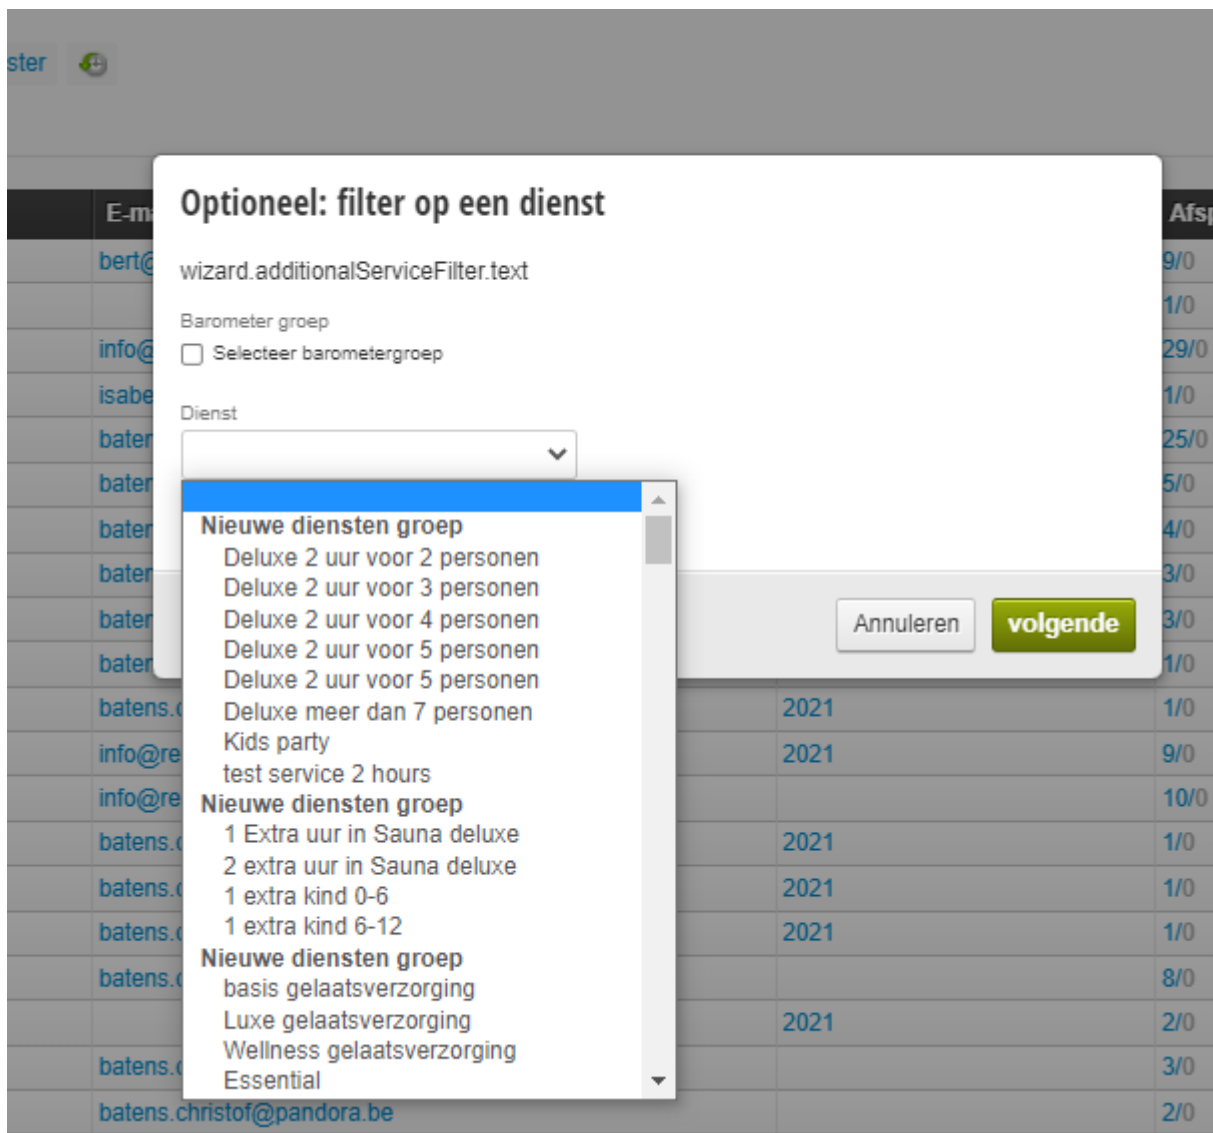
ster

E-m
bert@
info@
isabe
bater
bater
bater
bater
bater
bater
batens.
info@re
info@re
batens.
batens.
batens.
batens.
batens.
batens.christof@pandora.be

2021
2021
2021
2021
2021
2021

Afs
9/0
1/0
29/0
1/0
25/0
5/0
4/0
3/0
3/0
1/0
1/0
9/0
10/0
1/0
1/0
1/0
8/0
2/0
3/0
2/0

Optioneel: filter op een dienst

wizard.additionalServiceFilter.text

Barometer groep
Selecteer barometergroep

Dienst

Nieuwe diensten groep
Deluxe 2 uur voor 2 personen
Deluxe 2 uur voor 3 personen
Deluxe 2 uur voor 4 personen
Deluxe 2 uur voor 5 personen
Deluxe 2 uur voor 5 personen
Deluxe meer dan 7 personen
Kids party
test service 2 hours
Nieuwe diensten groep
1 Extra uur in Sauna deluxe
2 extra uur in Sauna deluxe
1 extra kind 0-6
1 extra kind 6-12
Nieuwe diensten groep
basis gelaatsverzorging
Luxe gelaatsverzorging
Wellness gelaatsverzorging
Essential

Annuleren
volgende